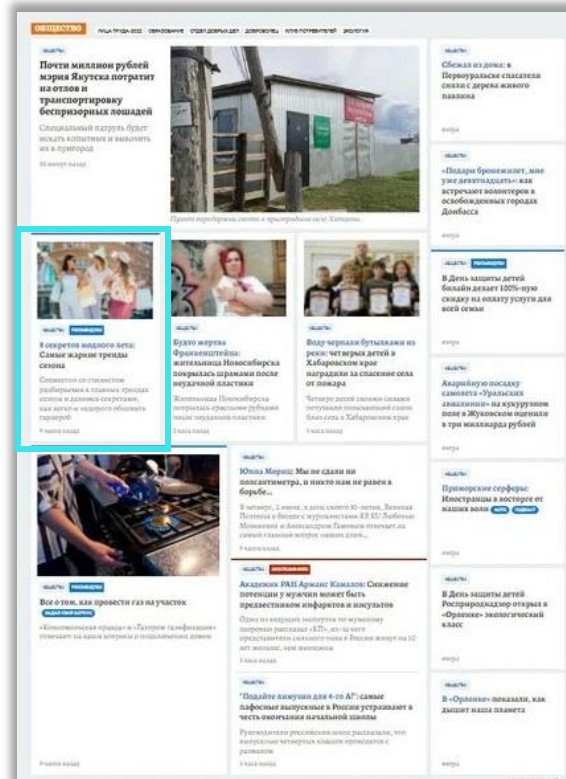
ОБЩЕСТВО ЛИЦА ТРУДА-2022 ОБРАЗОВАНИЕ СЛЕДИ ДЕЛ ДОБРОВОЛЕЦ КЛУБ ПОТРЕБИТЕЛЕЙ ЭКОЛОГИЯ

ОБЩЕСТВО

Почти миллион рублей мэрия Якутска потратит на отлов и транспортировку беспризорных лошадей

Специальный патруль будет искать копытных и вывозить их в пригород

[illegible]

Пункт передержки скота в пригородном селе Хатассы.

ОБЩЕСТВО РЕКОМЕНДУЕМ

8 секретов модного лета: Самые жаркие тренды сезона

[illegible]

9 часов назад

ОБЩЕСТВО

Будто жертва Франкенштейна: жительница Новосибирска покрылась шрамами после неудачной пластики

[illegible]

9 часов назад

ОБЩЕСТВО

Воду черпали бутылками из реки: четырех детей в Хабаровском крае наградили за спасение села от пожара

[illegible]

9 часов назад

ОБЩЕСТВО

Сбежал из дома: в Первоуральске спасатели сняли с дерева живого павлина

вчера

ОБЩЕСТВО

«Подари бронежилет, мне уже девятнадцать»: как встречают волонтеров в освобожденных городах Донбасса

вчера

ОБЩЕСТВО РЕКОМЕНДУЕМ

В День защиты детей билайн дарит 100%-ную скидку на оплату услуги для всей семьи

вчера

ОБЩЕСТВО

Аварийную посадку самолета «Уральских авиалиний» на кукурузном поле в Жуковском оценили в три миллиарда рублей

вчера

ОБЩЕСТВО

Приморские серферы: Иностранцы в восторге от наших волн

вчера

ОБЩЕСТВО

В День защиты детей Росприроднадзор открыл в «Орленке» экологический класс

вчера

ОБЩЕСТВО

В «Орленке» показали, как дышит наша планета

вчера

ОБЩЕСТВО РЕКОМЕНДУЕМ

Все о том, как провести газ на участок

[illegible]

9 часов назад

ОБЩЕСТВО

Юнна Мориц: Мы не сдали ни полсантиметра, и никто нам не разоп в борьбе...

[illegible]

9 часов назад

ОБЩЕСТВО

Академик РАН Арманс Камалов: Снижение потенции у мужчин может быть предвестником инфарктов и инсультов

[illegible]

9 часов назад

ОБЩЕСТВО

"Подайте лимузин для 4-го А": самые пафосные выпускные в России устраивает в честь окончания начальной школы

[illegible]

9 часов назад